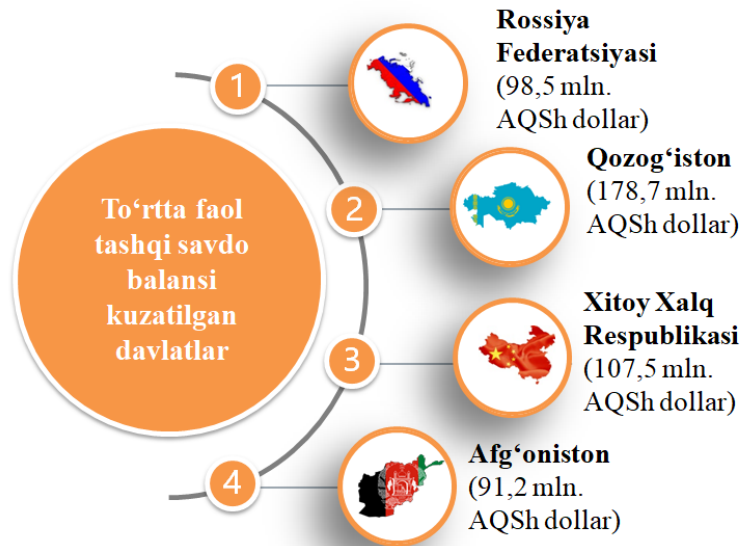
To‘rtta faol tashqi savdo balansi kuzatilgan davlatlar

1

Rossiya Federatsiyasi (98,5 mln. AQSh dollar)

2

Qozog‘iston (178,7 mln. AQSh dollar)

3

Xitoy Xalq Respublikasi (107,5 mln. AQSh dollar)

4

Afg‘oniston (91,2 mln. AQSh dollar)